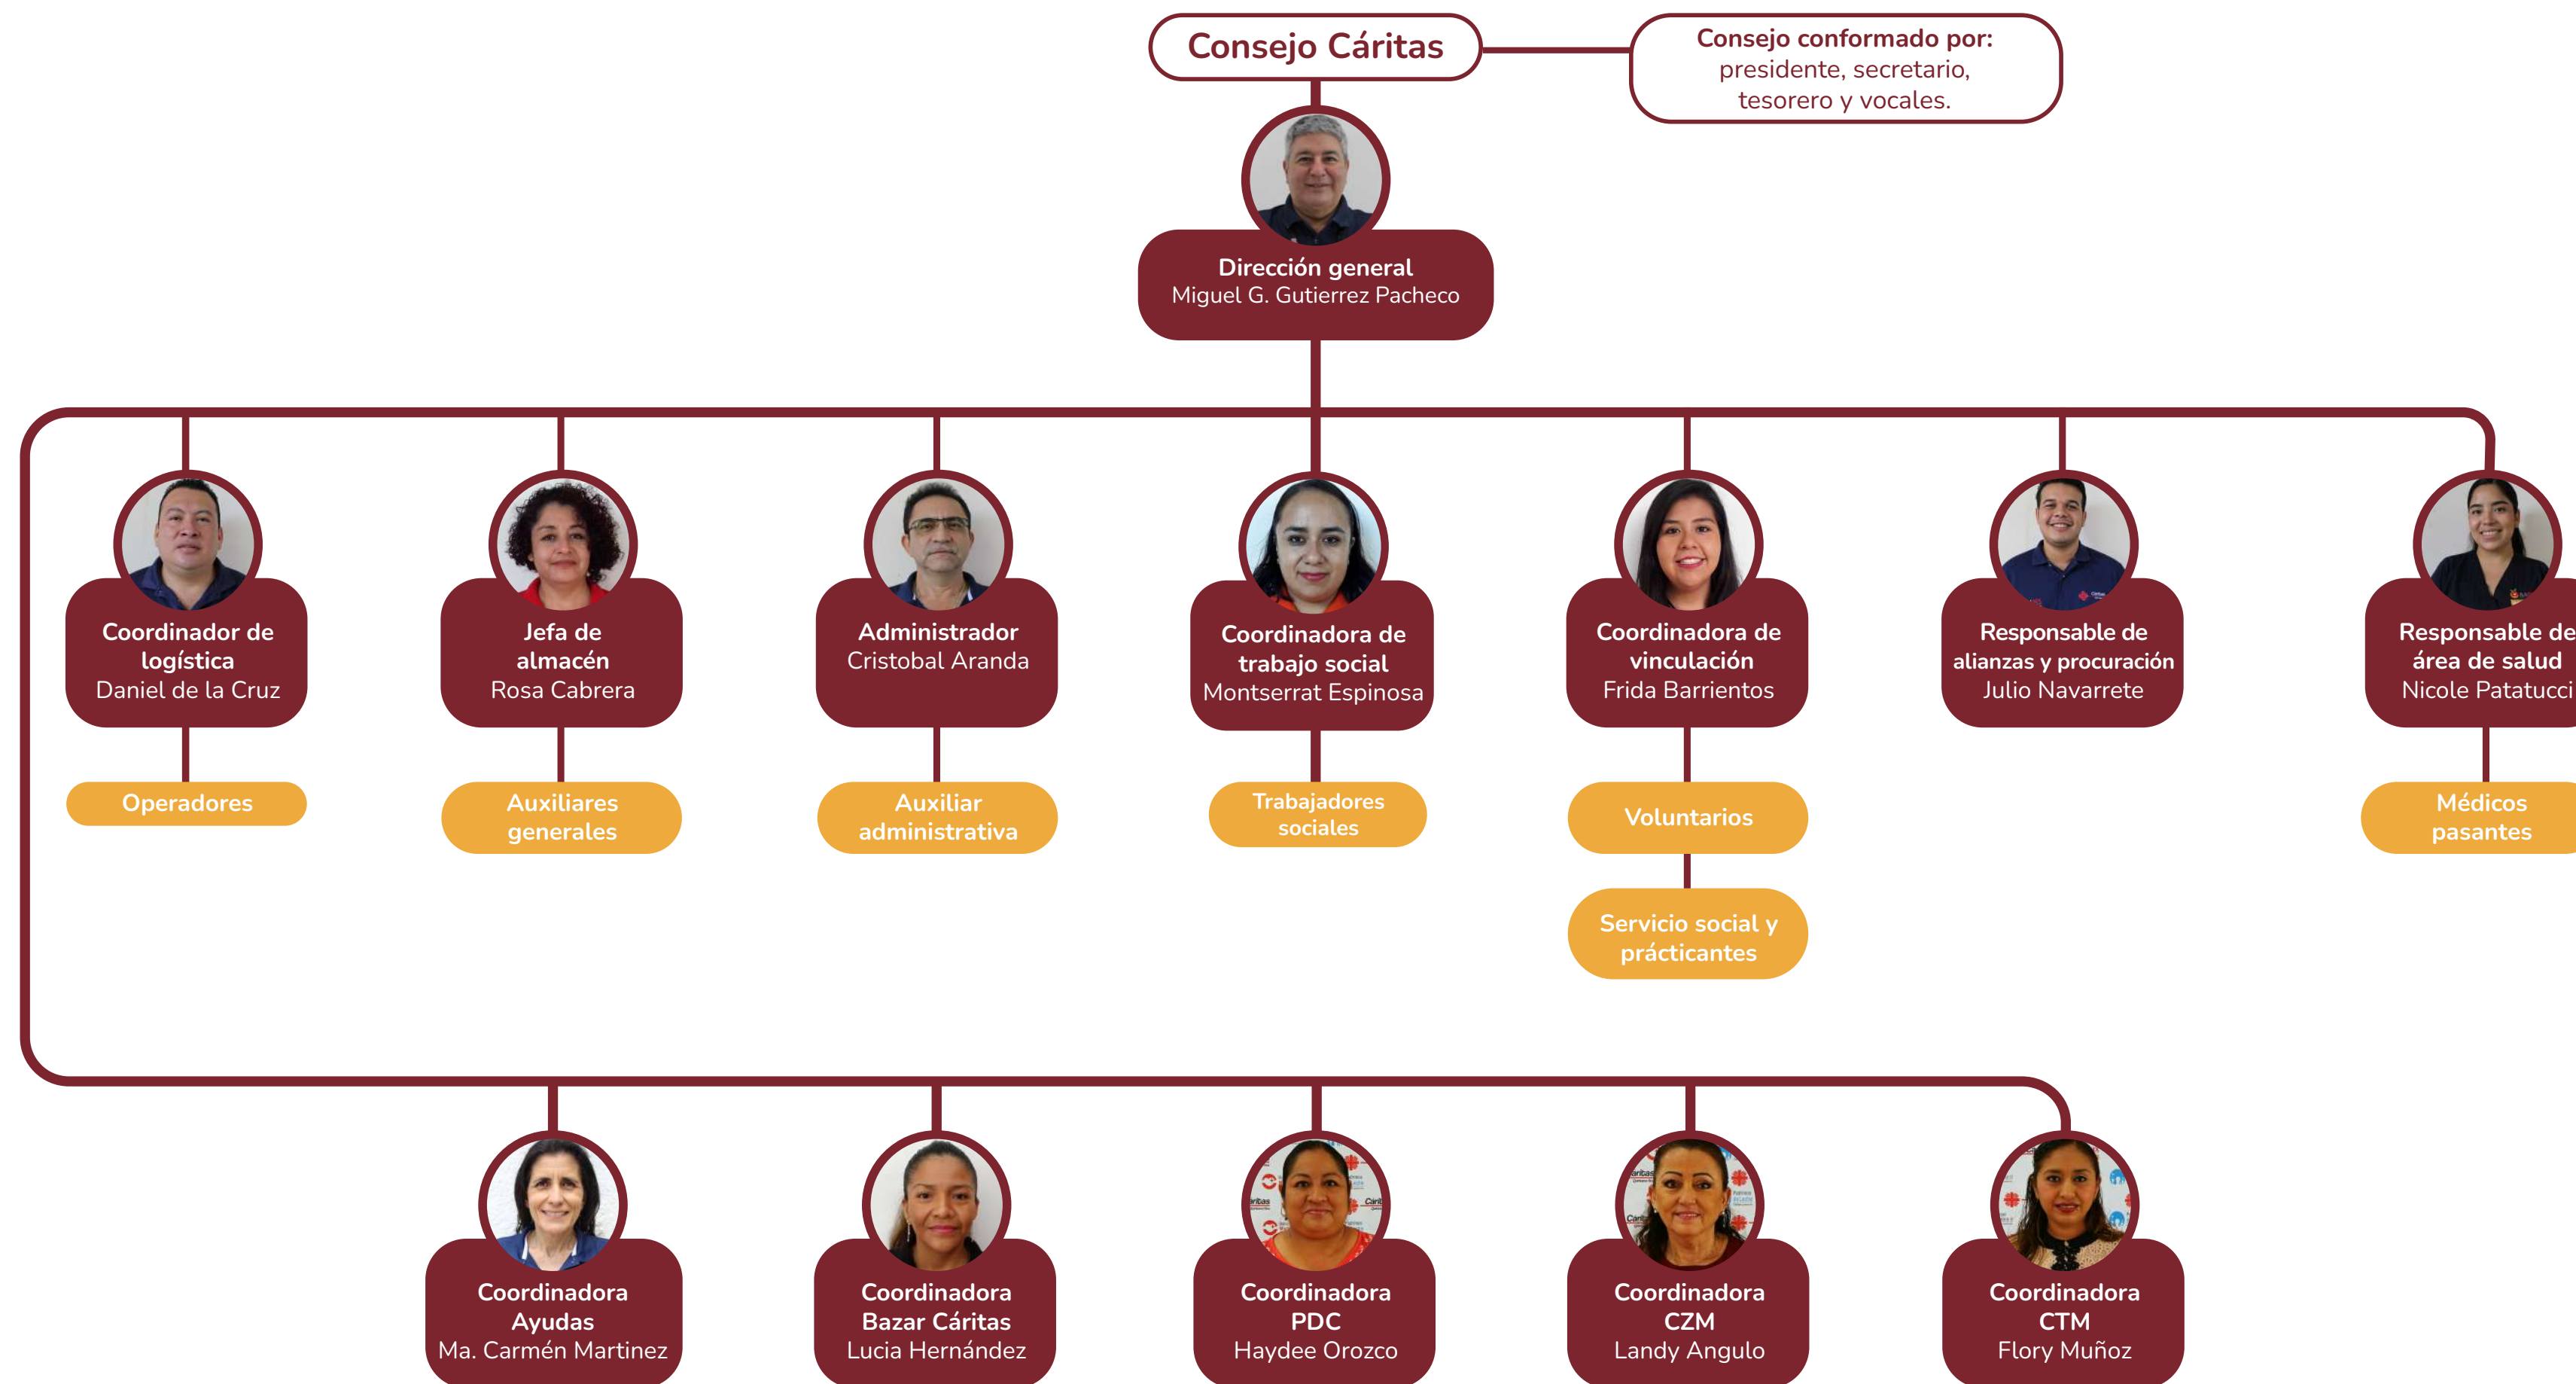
Consejo Cáritas

Consejo conformado por:
presidente, secretario,
tesorero y vocales.

Dirección general
Miguel G. Gutierrez Pacheco

Coordinador de logística
Daniel de la Cruz

Operadores

Jefa de almacén
Rosa Cabrera

Auxiliares generales

Administrador
Cristobal Aranda

Auxiliar administrativa

Coordinadora de trabajo social
Montserrat Espinosa

Trabajadores sociales

Coordinadora de vinculación
Frida Barrientos

Voluntarios

Servicio social y prácticantes

Responsable de alianzas y procuración
Julio Navarrete

Responsable de área de salud
Nicole Patatucci

Médicos pasantes

Coordinadora Ayudas
Ma. Carmén Martinez

Coordinadora Bazar Cáritas
Lucia Hernández

Coordinadora PDC
Haydee Orozco

Coordinadora CZM
Landy Angulo

Coordinadora CTM
Flory Muñoz